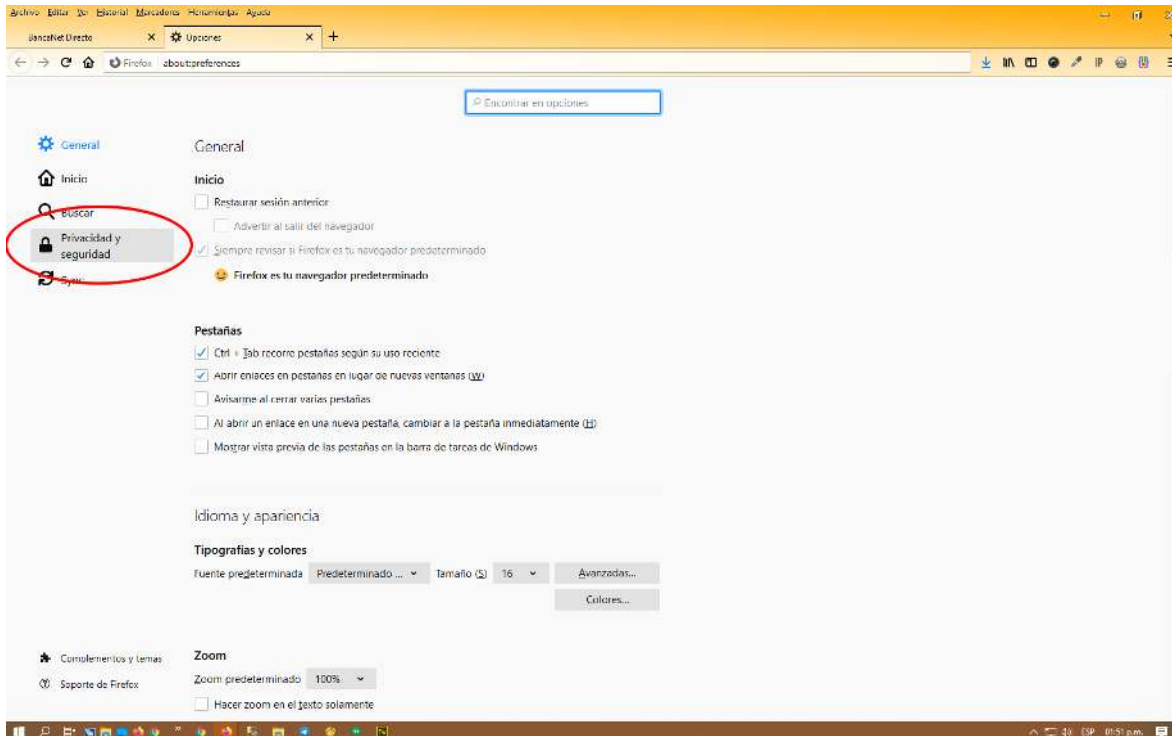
Archivo Editar Ver Historial Marcadores Herramientas Ayuda

BancoNet Directo ×
Opciones ×
+

Firefox about:preferences

Encontrar en opciones

General
Inicio
Buscar
Privacidad y seguridad
Sync

General

Inicio

Restaurar sesión anterior

Advertir al salir del navegador

Siempre revisar si Firefox es tu navegador predeterminado

Firefox es tu navegador predeterminado

Pestañas

Ctrl + Tab recorre pestañas según su uso reciente

Abrir enlaces en pestañas en lugar de nuevas ventanas (W)

Avisarme al cerrar varias pestañas

Al abrir un enlace en una nueva pestaña, cambiar a la pestaña inmediatamente (H)

Mostrar vista previa de las pestañas en la barra de tareas de Windows

Idioma y apariencia

Tipografías y colores

Fuente predeterminada Predeterminado ... Tamaño (S) 16 Avanzadas...

Colores...

Zoom

Zoom predeterminado 100%

Hacer zoom en el texto solamente

Complementos y temas
Soporte de Firefox

ESP 01:51 p.m.